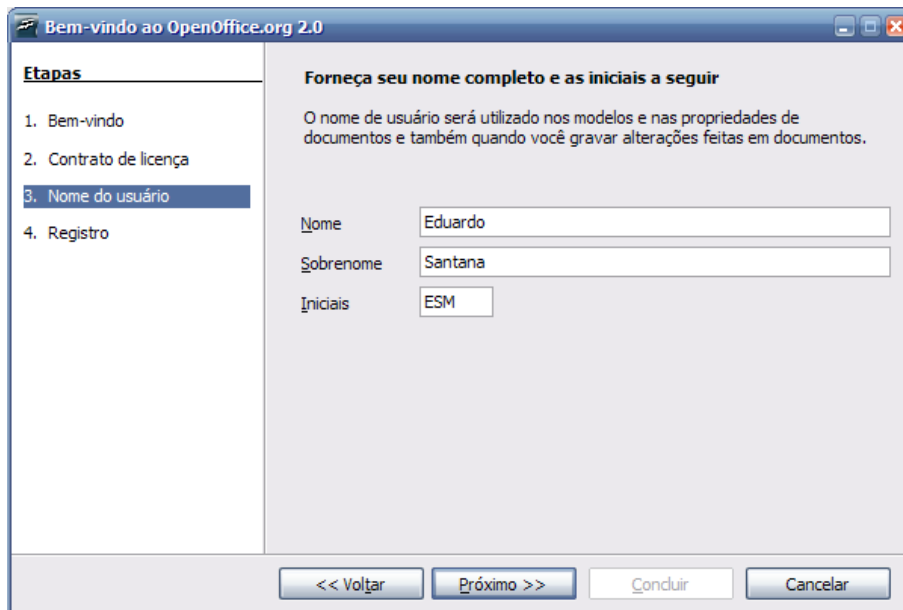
Bem-vindo ao OpenOffice.org 2.0

Etapas

1. Bem-vindo

2. Contrato de licença

3. Nome do usuário

4. Registro

Forneça seu nome completo e as iniciais a seguir

O nome de usuário será utilizado nos modelos e nas propriedades de documentos e também quando você gravar alterações feitas em documentos.

Nome Eduardo

Sobrenome Santana

Iniciais ESM

<< Voltar

Próximo >>

Concluir

Cancelar